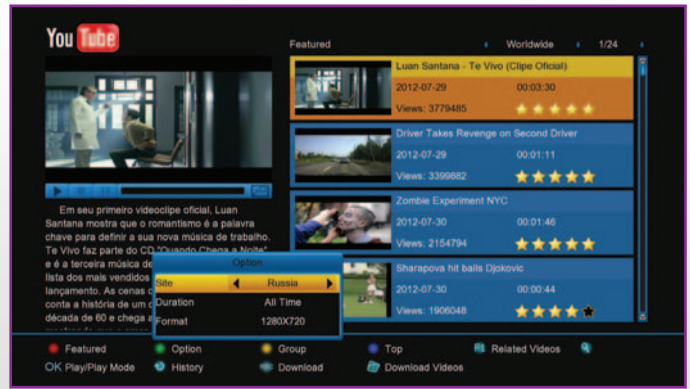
You Tube

Featured Worldwide 1/24

Luan Santana - Te Vivo (Clipe Oficial)
2012-07-29 00:03:30
Views: 3779485

Driver Takes Revenge on Second Driver
2012-07-29 00:01:11
Views: 3399882

Zombie Experiment NYC
2012-07-30 00:01:46
Views: 2154794

Sharapova hit balls Djokovic
2012-07-30 00:00:44
Views: 1906048

Em seu primeiro videoclipe oficial, Luan Santana mostra que o romantismo é a palavra chave para definir a sua nova música de trabalho. Te Vivo faz parte do CD "Quando Chega a Noite" e é a terceira música de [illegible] lista dos mais vendidos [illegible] lançamento. As cenas c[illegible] conta a história de um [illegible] década de 60 e chega a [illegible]

Option
Site Russia
Duration All Time
Format 1280X720

Featured Option Group Top Related Videos
OK Play/Play Mode History Download Download Videos